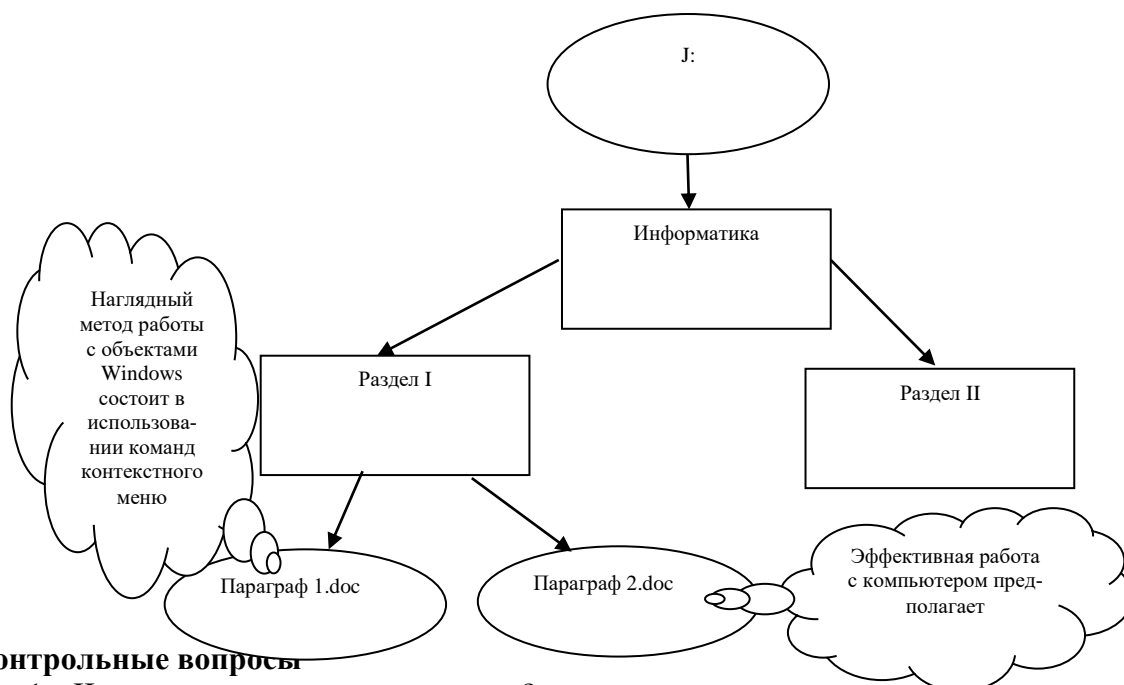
J:

Информатика

Наглядный метод работы с объектами Windows состоит в использовании команд контекстного меню

Раздел I

Раздел II

Параграф 1.doc

Параграф 2.doc

Эффективная работа с компьютером предполагает

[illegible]онтрольные вопросы

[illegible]